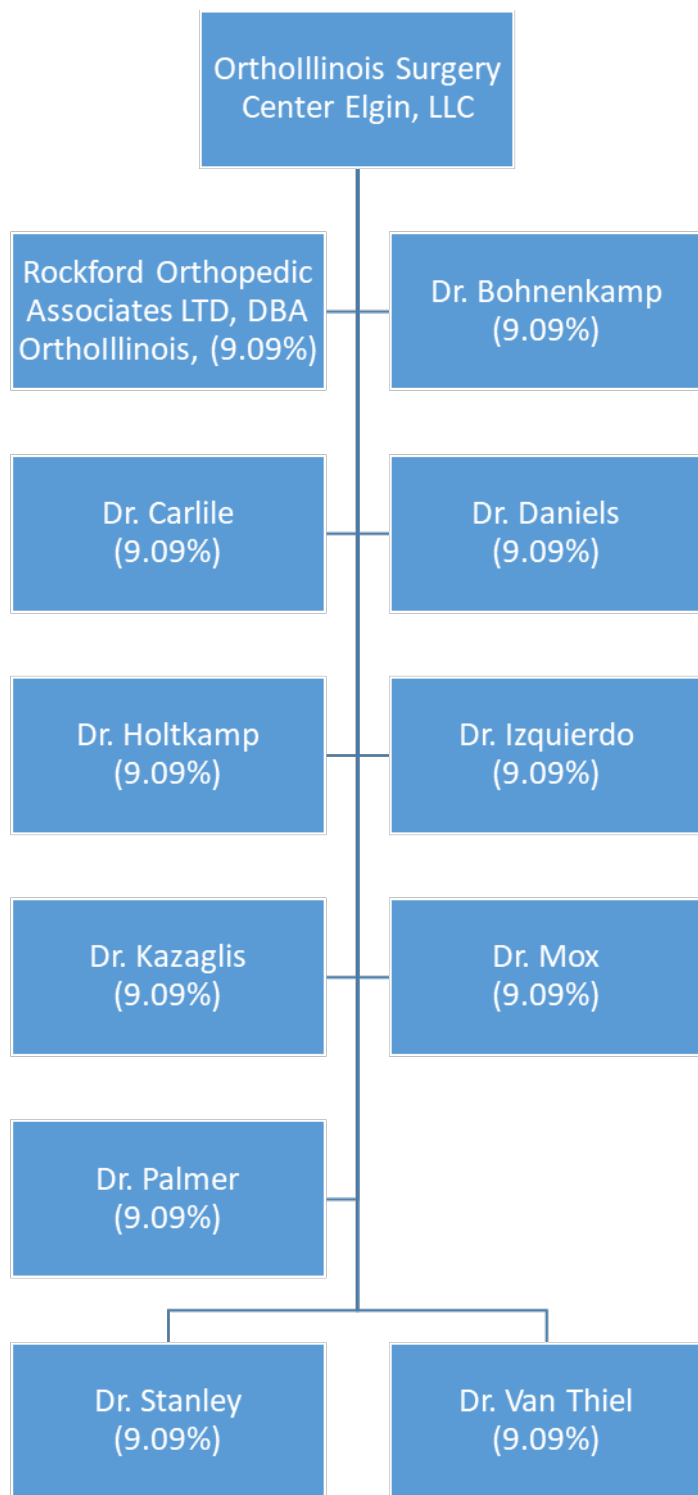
OrthoIllinois Surgery Center Elgin, LLC

Rockford Orthopedic Associates LTD, DBA OrthoIllinois, (9.09%)

Dr. Bohnenkamp (9.09%)

Dr. Carlile (9.09%)

Dr. Daniels (9.09%)

Dr. Holtkamp (9.09%)

Dr. Izquierdo (9.09%)

Dr. Kazaglis (9.09%)

Dr. Mox (9.09%)

Dr. Palmer (9.09%)

Dr. Stanley (9.09%)

Dr. Van Thiel (9.09%)